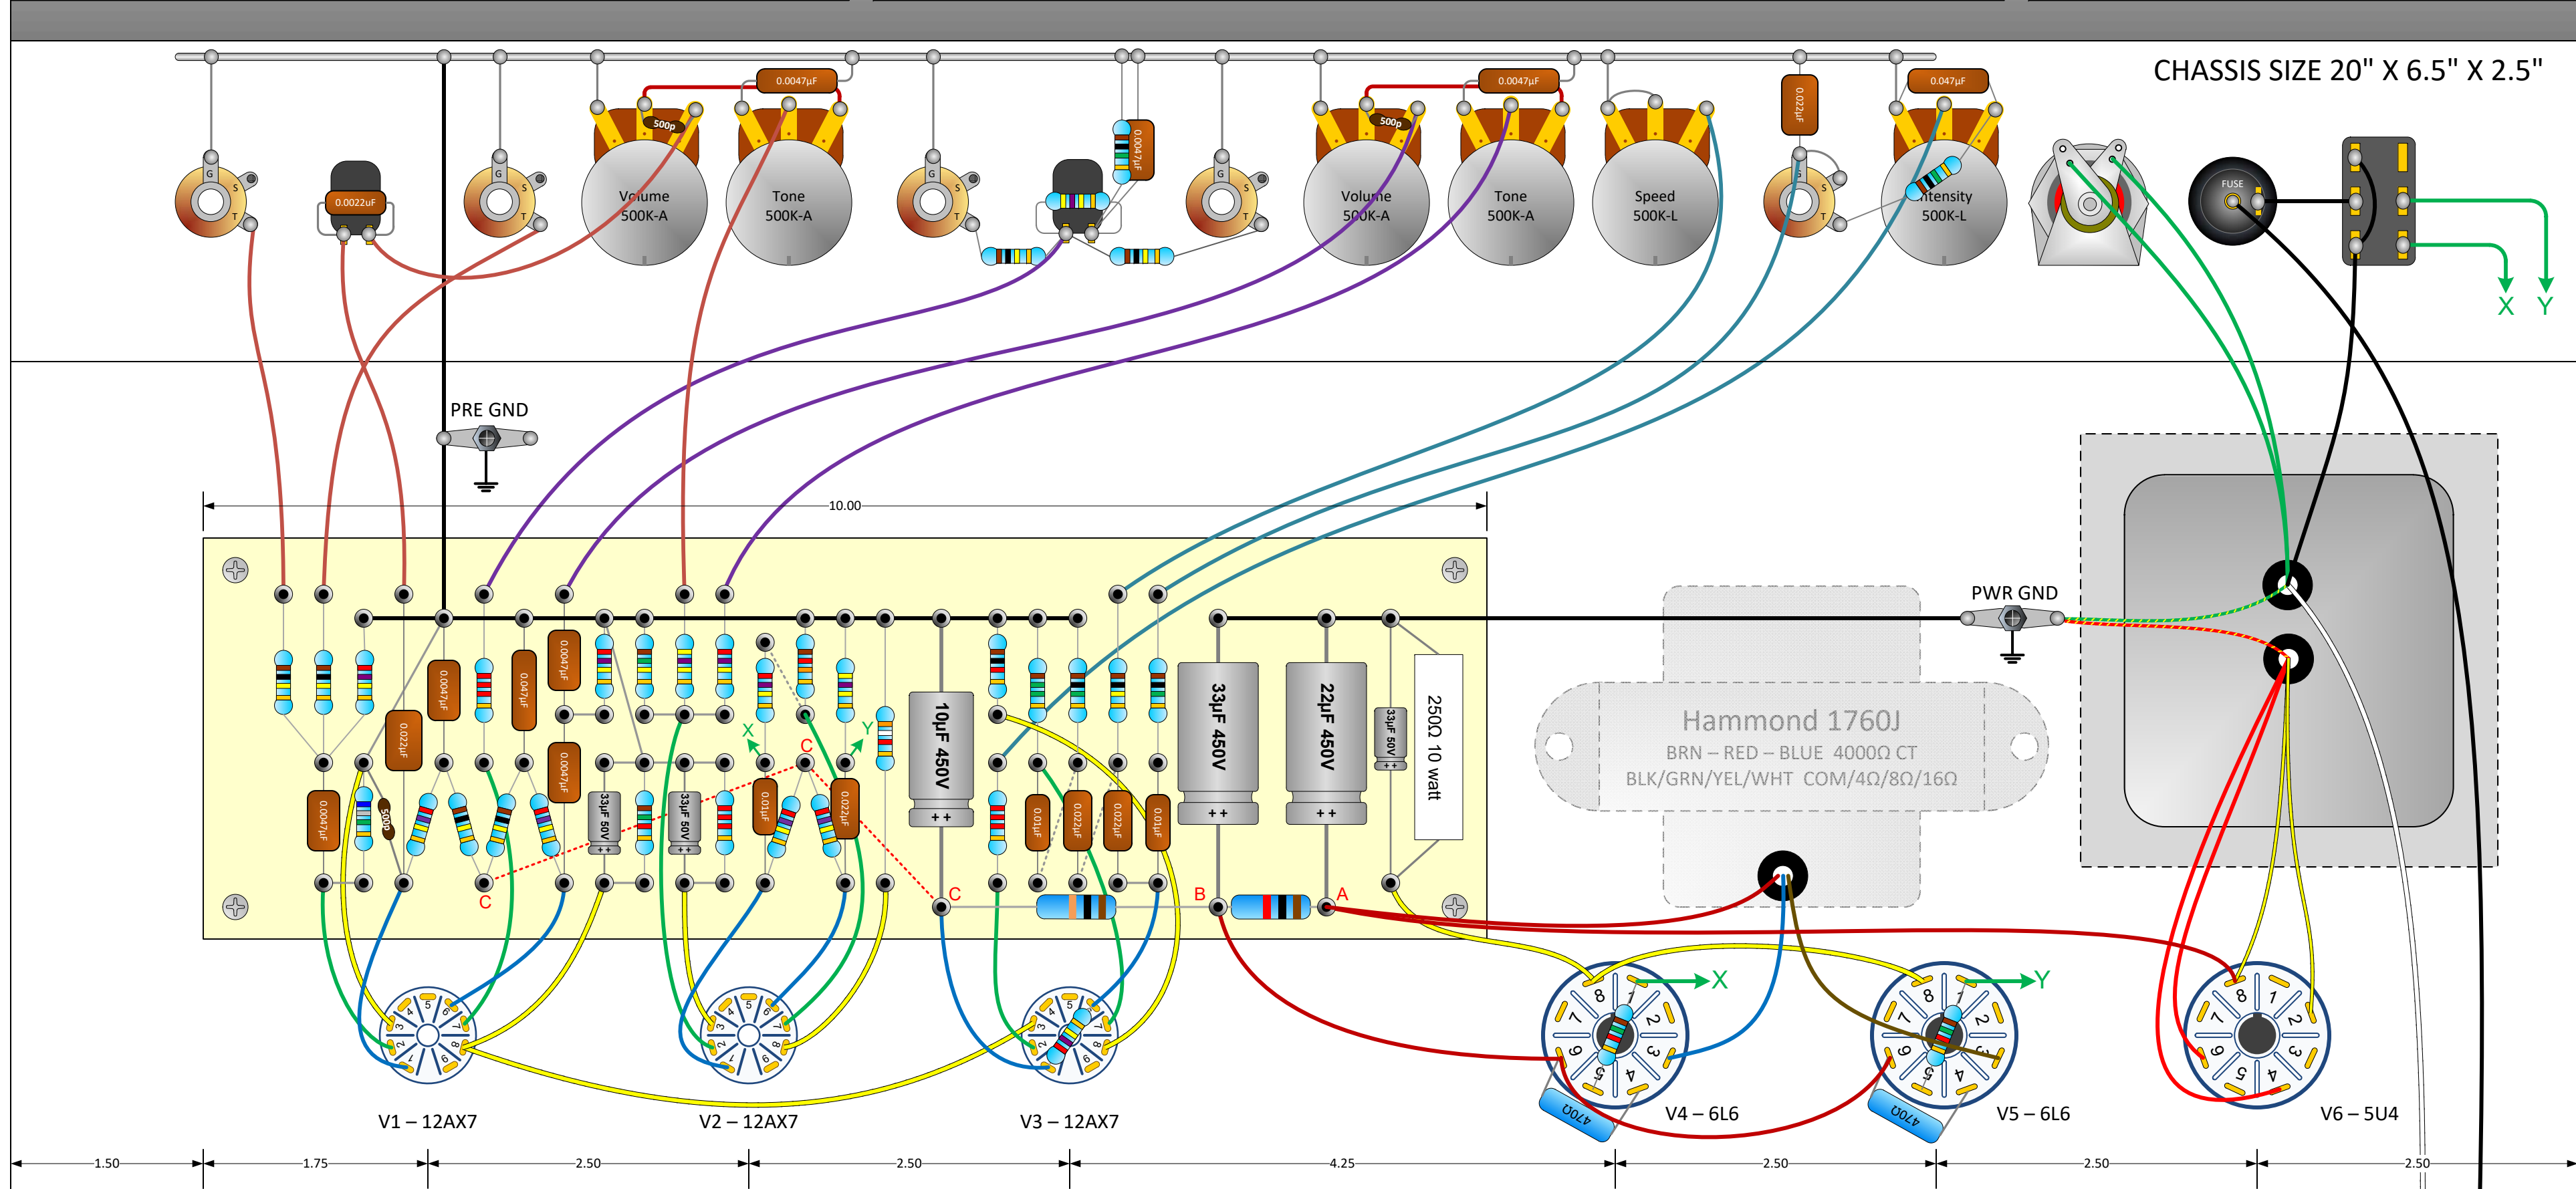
CHASSIS SIZE 20" X 6.5" X 2.5"

0.0047µF
500p
0.0047µF
0.0047µF
500p
0.0047µF
0.022µF
0.047µF

G S T
0.0022uF
G S T
Volume 500K-A
Tone 500K-A
G S T
G S T
Volume 500K-A
Tone 500K-A
Speed 500K-L
G S T
Intensity 500K-L
FUSE

X Y

PRE GND
10.00

0.0047µF
0.022µF
0.0047µF
500p
0.047µF
0.0047µF
0.0047µF
33µF 50V
33µF 50V
0.01µF
0.022µF
10µF 450V
0.01µF
0.022µF
0.022µF
0.01µF
33µF 450V
22µF 450V
33µF 50V
250Ω 10 watt
X C Y
C C B A

PWR GND

Hammond 1760J
BRN – RED – BLUE 4000Ω CT
BLK/GRN/YEL/WHT COM/4Ω/8Ω/16Ω

X Y
470Ω
470Ω

V1 – 12AX7
V2 – 12AX7
V3 – 12AX7
V4 – 6L6
V5 – 6L6
V6 – 5U4

1.50 1.75 2.50 2.50 4.25 2.50 2.50 2.50